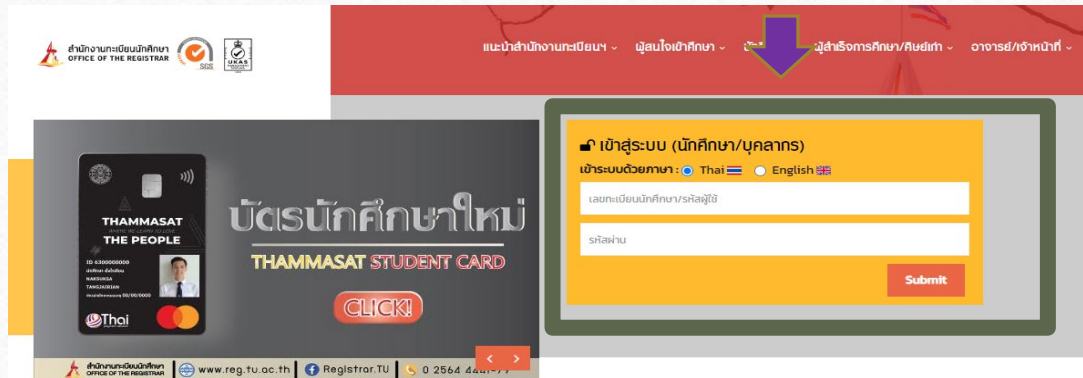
สำนักงานทะเบียนนักศึกษา
OFFICE OF THE REGISTRAR
SGS
UKAS

แนะนำสำนักงานทะเบียนฯ ⌄ ผู้สนใจเข้าศึกษา ⌄ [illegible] ผู้สำเร็จการศึกษา/ศิษย์เก่า ⌄ อาจารย์/เจ้าหน้าที่ ⌄

THAMMASAT
THE PEOPLE
ID 6300000000
NAKSUKSA
TANGJAOHAN
Thai

บัตรนักศึกษาใหม่
THAMMASAT STUDENT CARD
CLICK!

สำนักงานทะเบียนนักศึกษา OFFICE OF THE REGISTRAR | www.reg.tu.ac.th | Registrar.TU | 0 2564 44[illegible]

เข้าสู่ระบบ (นักศึกษา/บุคลากร)
เข้าระบบด้วยภาษา : Thai English
เลขทะเบียนนักศึกษา/รหัสผู้ใช้
รหัสผ่าน
Submit